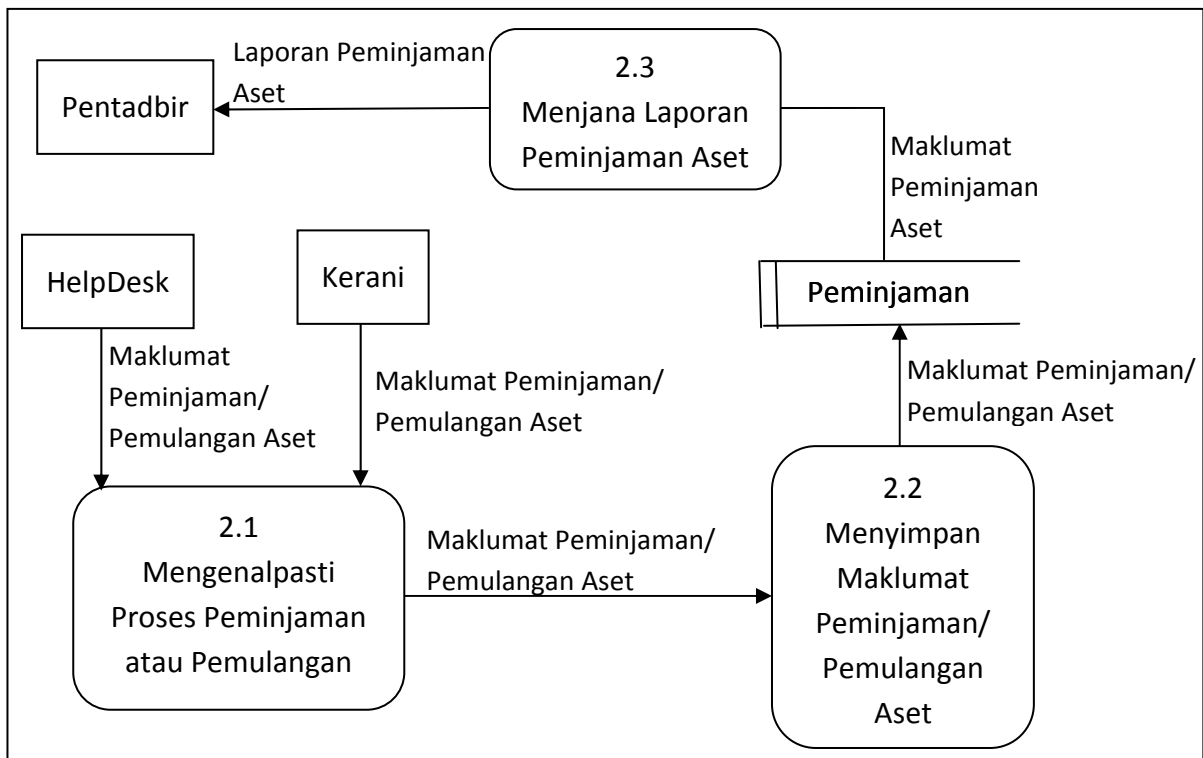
Laporan Peminjaman Aset

Pentadbir

2.3
Menjana Laporan Peminjaman Aset

Maklumat Peminjaman Aset

HelpDesk

Kerani

Peminjaman

Maklumat Peminjaman/ Pemulangan Aset

Maklumat Peminjaman/ Pemulangan Aset

Maklumat Peminjaman/ Pemulangan Aset

2.1
Mengenalpasti Proses Peminjaman atau Pemulangan

Maklumat Peminjaman/ Pemulangan Aset

2.2
Menyimpan Maklumat Peminjaman/ Pemulangan Aset